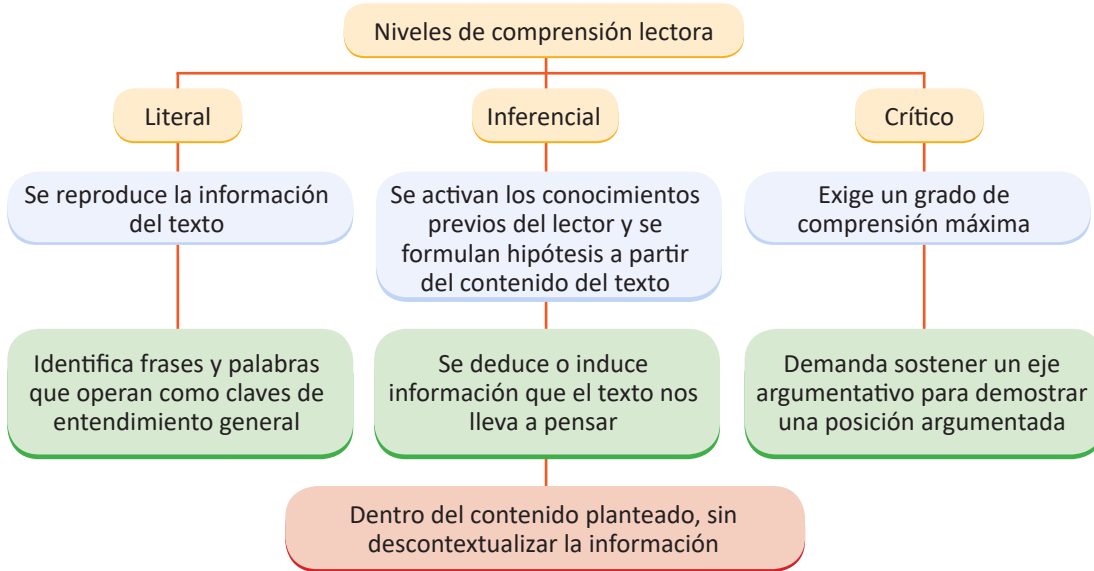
Niveles de comprensión lectora

Literal

Se reproduce la información del texto

Identifica frases y palabras que operan como claves de entendimiento general

Inferencial

Se activan los conocimientos previos del lector y se formulan hipótesis a partir del contenido del texto

Se deduce o induce información que el texto nos lleva a pensar

Dentro del contenido planteado, sin descontextualizar la información

Crítico

Exige un grado de comprensión máxima

Demanda sostener un eje argumentativo para demostrar una posición argumentada